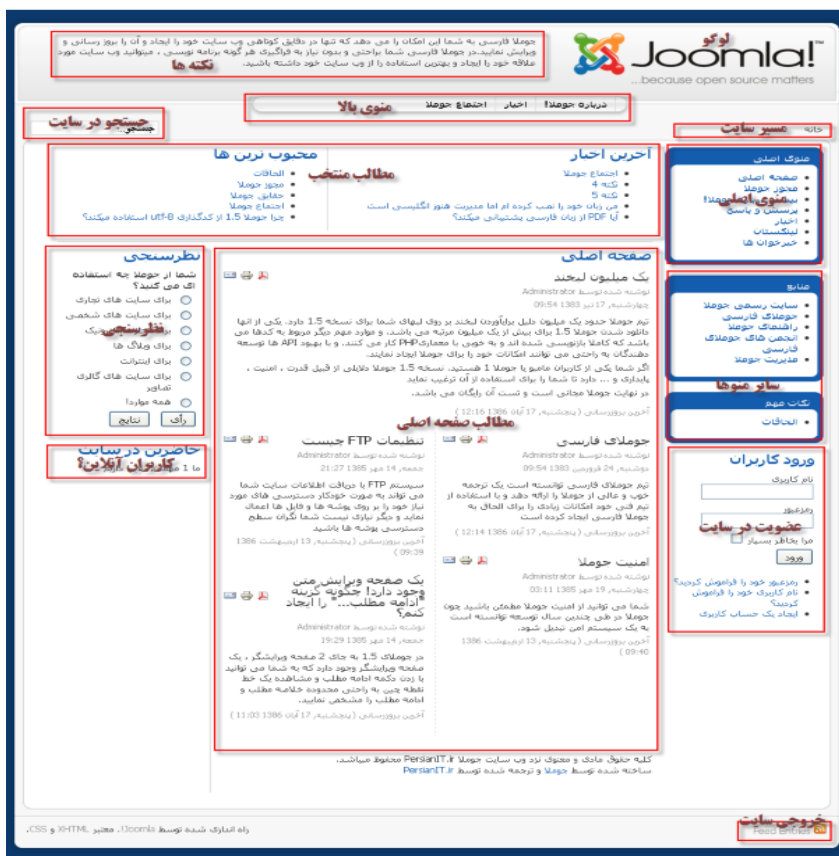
لوگو
Joomla!
...because open source matters

جوملا فارسی به شما این امکان را می دهد که تنها در دقایقی کوتاهی وب سایت خود را ایجاد و آن را بروز رسانی و ویرایش نمایید.در جوملا فارسی شما براحتی و بدون نیاز به فراگیری هر گونه برنامه نویسی ، میتوانید وب سایت مورد علاقه خود را ایجاد و بهترین استفاده را از وب سایت خود داشته باشید.
نکته ها

درباره جوملا! | اخبار | اجتماع جوملا
منوی بالا

جستجو در سایت
جستجو...

خانه
مسیر سایت

منوی اصلی
صفحه اصلی
مجوز جوملا
بیشتر درباره جوملا!
پرسش و پاسخ
اخبار
لینکستان
خبرخوان ها
منوی اصلی سایت

منابع
سایت رسمی جوملا
جوملای فارسی
راهنمای جوملا
انجمن های جوملای فارسی
مدیریت جوملا
سایر منوها

نکات مهم
الحاقات

ورود کاربران
نام کاربری
رمزعبور
مرا بخاطر بسپار
ورود
عضویت در سایت
رمزعبور خود را فراموش کرده‌اید؟
نام کاربری خود را فراموش کرده‌اید؟
ایجاد یک حساب کاربری

آخرین اخبار
اجتماع جوملا
نکته 4
نکته 5
من زبان خود را تست کرده ام اما مدیریت هنوز انگلیسی است
آیا PDF از زبان فارسی پشتیبانی میکند؟

محبوب ترین ها
الحاقات
مجوز جوملا
حقایق جوملا
اجتماع جوملا
چرا جوملا 1.5 از کدگذاری UTF-8 استفاده میکند؟
مطالب منتخب

نظرسنجی
شما از جوملا چه استفاده ای می کنید؟
برای سایت های تجاری
برای سایت های شخصی
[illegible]
برای وبلاگ ها
برای اینترانت
برای سایت های گالری تصاویر
همه موارد!
رأی
نتایج
نظرسنجی

حاضرین در سایت
کاربران آنلاین؟
ما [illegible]

صفحه اصلی
یک میلیون لبخند
نوشته شده توسط Administrator
چهارشنبه, 17 تیر 1383 09:54
تیم جوملای حدود یک میلیون دلیل برای‌آوردن لبخند بر روی لبهای شما برای نسخه 1.5 دارد. یکی از انها دانلود شدن جوملا 1.5 برای بیش از یک میلیون مرتبه می باشد. و موارد مهم دیگر مربوط به کدها می باشد که کاملا بازنویسی شده اند و به خوبی با معماری PHP کار می کنند. و یا بهبود API ها توسعه دهندگان به راحتی می توانند امکانات خود را برای جوملا ایجاد نمایند.
اگر شما یکی از کاربران مامبو یا جوملا 1 هستید، نسخه 1.5 جوملا دلایلی از قبیل قدرت ، امنیت ، پایداری و ... دارد تا شما را برای استفاده از آن ترغیب نماید
در نهایت جوملا مجانی است و تست آن رایگان می باشد.
آخرین بروزرسانی ( پنجشنبه, 17 آبان 1386 12:16 )
مطالب صفحه اصلی

جوملای فارسی
نوشته شده توسط Administrator
یکشنبه, 24 فوریه 1383 09:54
تیم جوملای فارسی توانسته است یک ترجمه خوب و عالی از جوملا را ارائه دهد و با استفاده از تیم فنی خود امکانات زیادی را برای الحاق به جوملا فارسی ایجاد کرده است
آخرین بروزرسانی ( پنجشنبه, 17 آبان 1386 12:14 )

تنظیمات FTP چیست
نوشته شده توسط Administrator
جمعه, 14 مهر 1385 21:27
سیستم FTP با حفاظت اطلاعات سایت شما می تواند به صورت خودکار دسترسی های مورد نیاز خود را بر روی پوشه ها و فایل ها اعمال نماید و دیگر نیازی نیست شما نگران سطح دسترسی پوشه ها باشید
آخرین بروزرسانی ( پنجشنبه, 13 اردیبهشت 1386 09:39 )

امنیت جوملا
نوشته شده توسط Administrator
جمعه, 14 مهر 1385 03:11
شما می توانید از امنیت جوملا مطمئن باشید چون جوملا در طی چندین سال توسعه توانسته است به یک سیستم امن تبدیل شود.
آخرین بروزرسانی ( پنجشنبه, 13 اردیبهشت 1386 09:40 )

یک صفحه ویرایش متن وجود دارد! چگونه گزینه "ادامه مطلب..." را ایجاد کنم؟
نوشته شده توسط Administrator
جمعه, 14 مهر 1385 19:29
در جوملای 1.5 به جای 2 صفحه ویرایشگر ، یک صفحه ویرایشگر وجود دارد که به شما می تواند با زدن دکمه ادامه مطلب و مشاهده یک خط نقطه چین به راحتی محدوده خلاصه مطلب و ادامه مطلب را مشخص نمایید.
آخرین بروزرسانی ( پنجشنبه, 17 آبان 1386 11:03 )

کلیه حقوق مادی و معنوی نزد وب سایت جوملا PersianIT.ir محفوظ میباشد.
ساخته شده توسط جوملا و ترجمه شده توسط PersianIT.ir

خروجی سایت
Feed Entries

راه اندازی شده توسط Joomla!، معتبر XHTML و CSS.